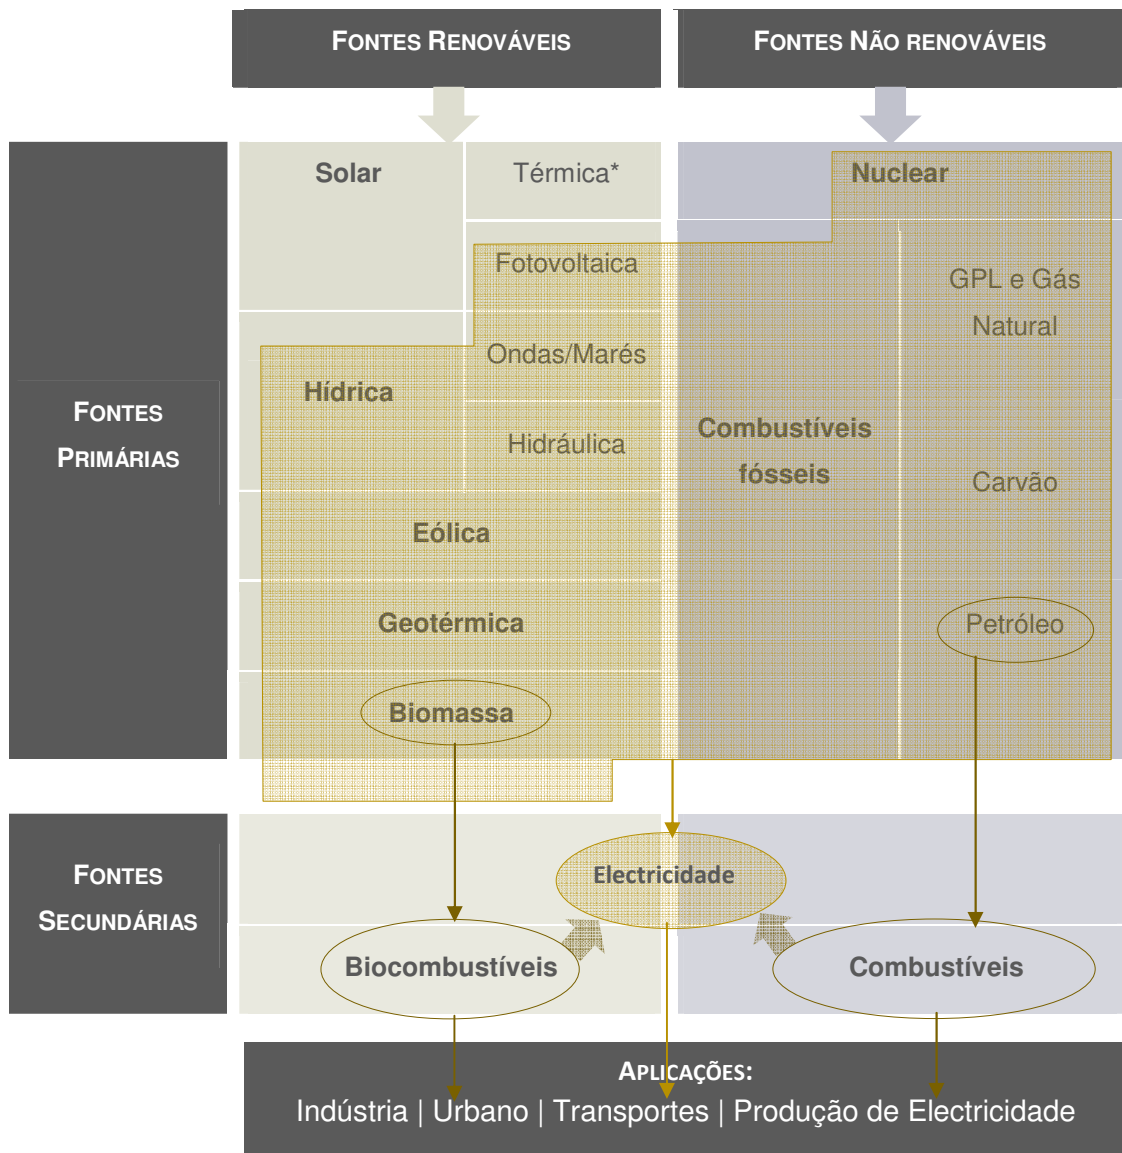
FONTES RENOVÁVEIS

FONTES NÃO RENOVÁVEIS

FONTES PRIMÁRIAS

Solar

Térmica*

Nuclear

Fotovoltaica

GPL e Gás Natural

Ondas/Marés

Hídrica

Hidráulica

Combustíveis fósseis

Carvão

Eólica

Geotérmica

Petróleo

Biomassa

FONTES SECUNDÁRIAS

Electricidade

Biocombustíveis

Combustíveis

APLICAÇÕES:
Indústria | Urbano | Transportes | Produção de Electricidade